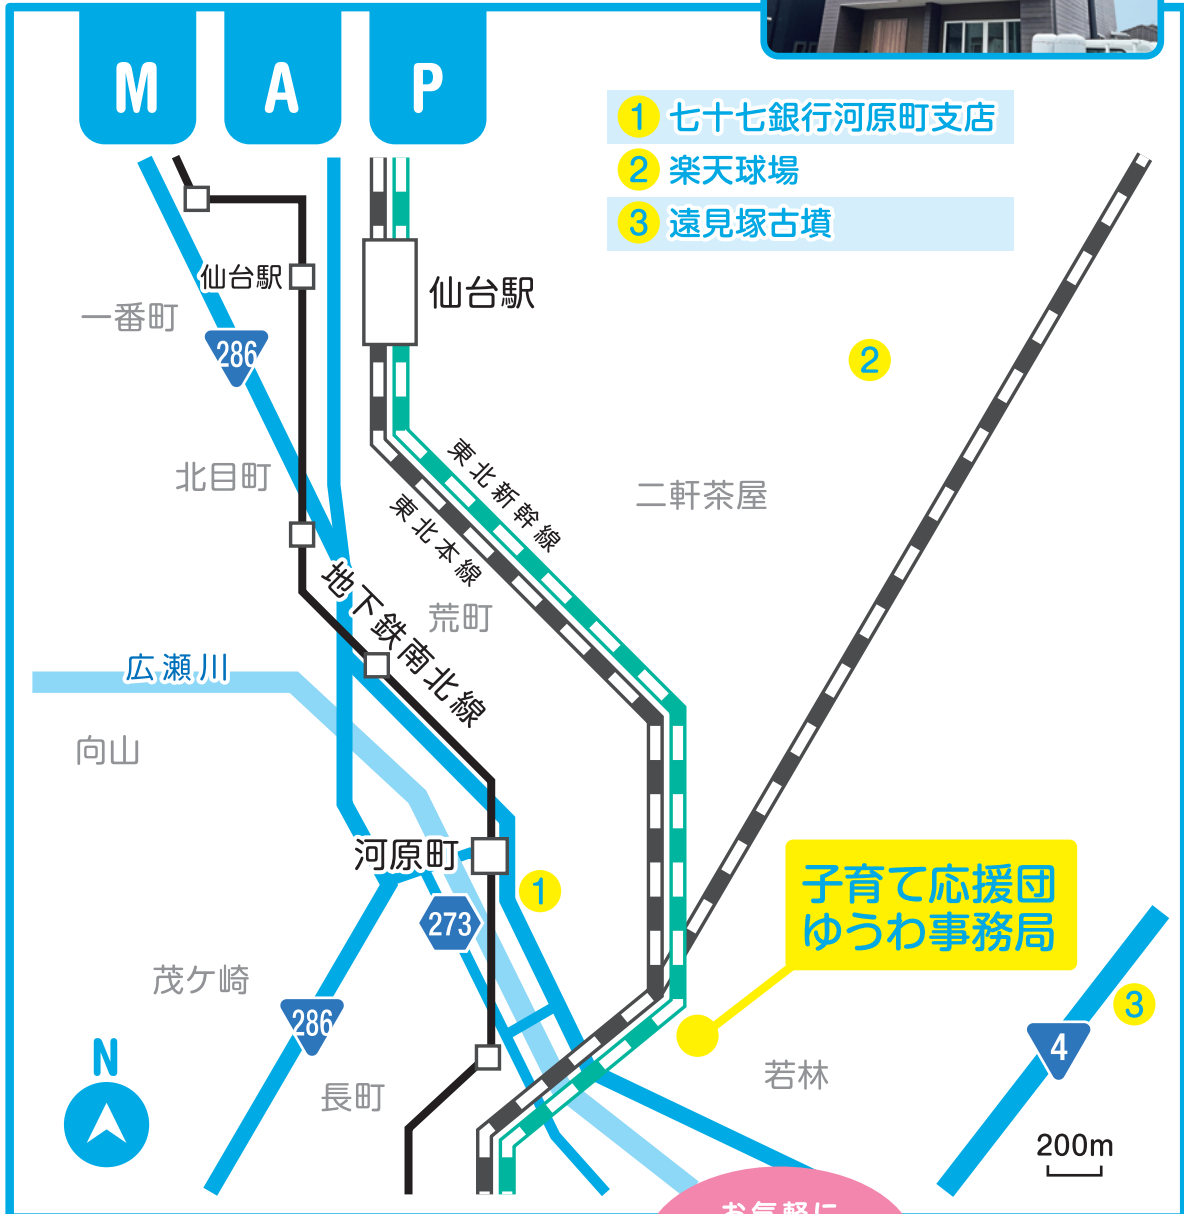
M A P

1 七十七銀行河原町支店
2 楽天球場
3 遠見塚古墳

仙台駅
仙台駅
一番町
286
2
北目町
東北新幹線
東北本線
二軒茶屋
地下鉄南北線
荒町
広瀬川
向山
河原町
1
273
子育て応援団
ゆうわ事務局
茂ケ崎
286
3
N
4
長町
若林
200m
お気軽に